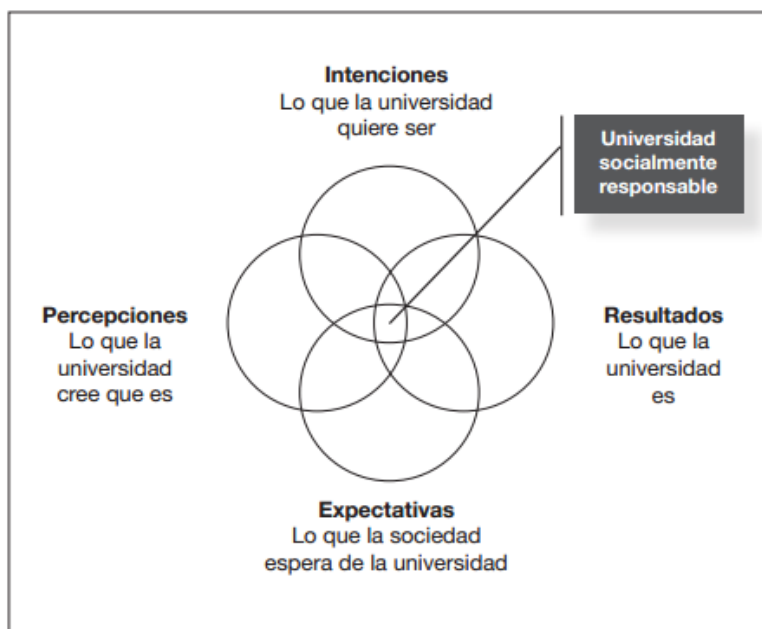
Intenciones
Lo que la universidad quiere ser

Universidad socialmente responsable

Percepciones
Lo que la universidad cree que es

Resultados
Lo que la universidad es

Expectativas
Lo que la sociedad espera de la universidad